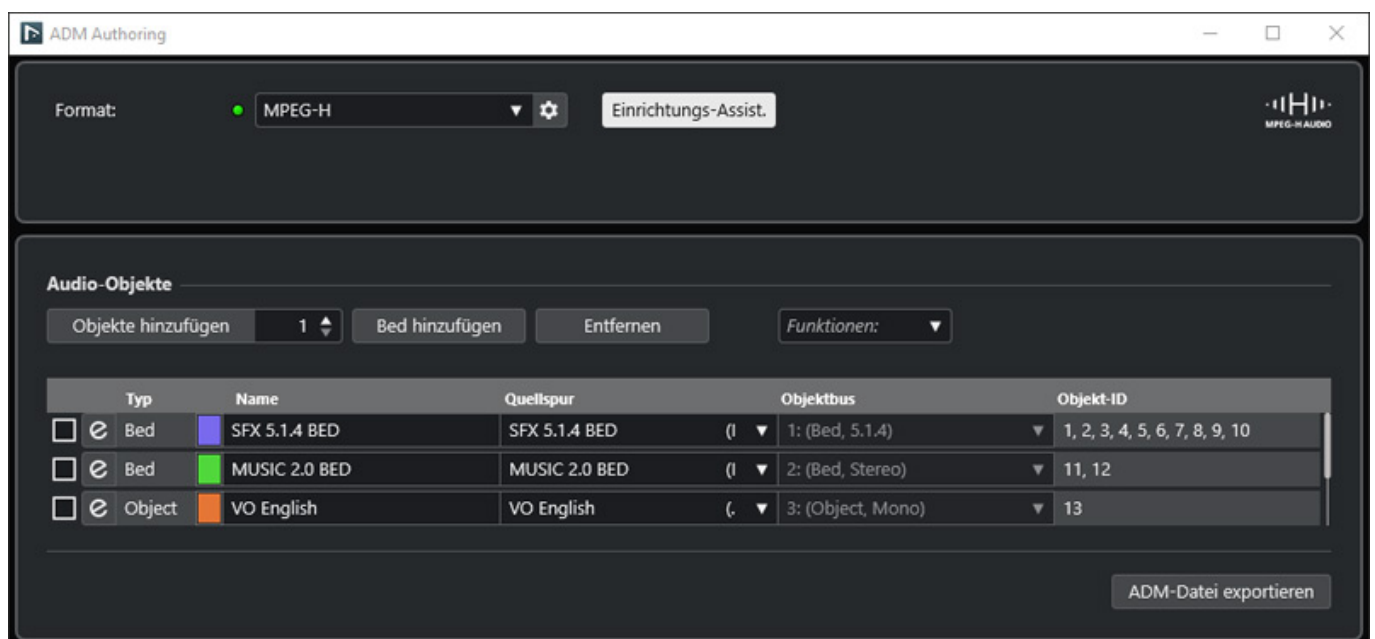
ADM Authoring

Format: MPEG-H Einrichtungs-Assist.

MPEG-H AUDIO

Audio-Objekte

Objekte hinzufügen 1 Bed hinzufügen Entfernen Funktionen:

| | | Typ | | Name | Quellspur | | Objektbus | Objekt-ID |
|---|---|---|---|---|---|---|---|---|
| ☐ | e | Bed | | SFX 5.1.4 BED | SFX 5.1.4 BED | (I | 1: (Bed, 5.1.4) | 1, 2, 3, 4, 5, 6, 7, 8, 9, 10 |
| ☐ | e | Bed | | MUSIC 2.0 BED | MUSIC 2.0 BED | (I | 2: (Bed, Stereo) | 11, 12 |
| ☐ | e | Object | | VO English | VO English | (. | 3: (Object, Mono) | 13 |

ADM-Datei exportieren